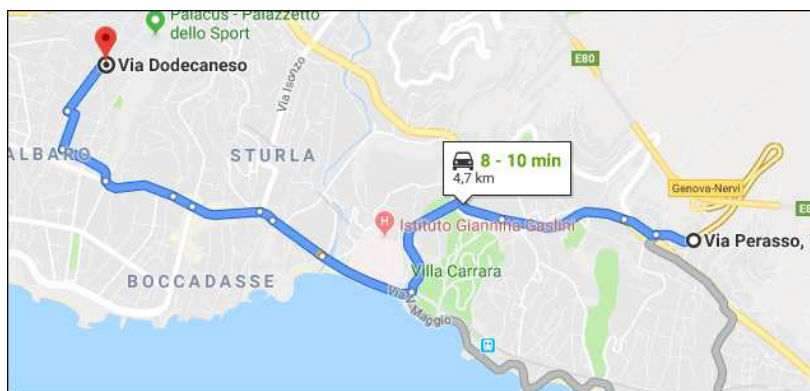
Palacus - Palazzetto dello Sport

Via Dodecaneso

Via Isonzo

E80

ALBARO

STURLA

8 - 10 min
4,7 km

Genova-Nervi

E8

Istituto Giannina Gaslini

Via Perasso,

BOCCADASSE

Villa Carrara

Via V. Maggio